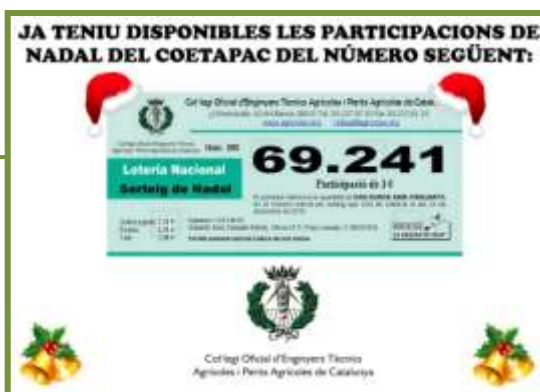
JA TENIU DISPONIBLES LES PARTICIPACIONS DE NADAL DEL COETAPAC DEL NÚMERO SEGÜENT:

Col·legi Oficial d'Enginyers Tècnics Agrícoles i Perits Agrícoles de Catalunya

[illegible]

Loteria Nacional
Sorteig de Nadal

69.241

Participació de 3 €

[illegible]

Col·legi Oficial d'Enginyers Tècnics Agrícoles i Perits Agrícoles de Catalunya